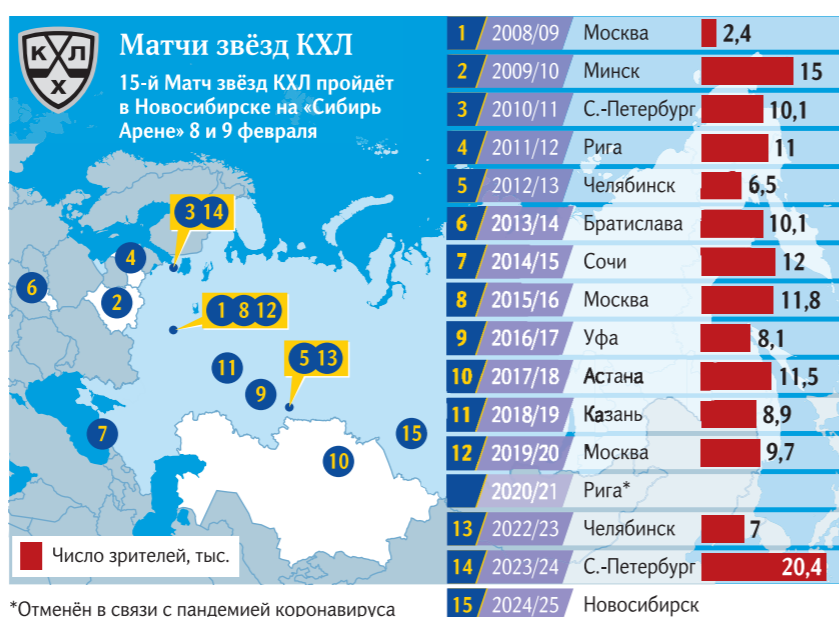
К Л
Х

Матчи звёзд КХЛ

15-й Матч звёзд КХЛ пройдёт в Новосибирске на «Сибирь Арене» 8 и 9 февраля

3 14
4
6
2
1 8 12
11
5 13
9
7
15
10

Число зрителей, тыс.

*Отменён в связи с пандемией коронавируса

| | | | |
|---|---|---|---|
| 1 | 2008/09 | Москва | 2,4 |
| 2 | 2009/10 | Минск | 15 |
| 3 | 2010/11 | С.-Петербург | 10,1 |
| 4 | 2011/12 | Рига | 11 |
| 5 | 2012/13 | Челябинск | 6,5 |
| 6 | 2013/14 | Братислава | 10,1 |
| 7 | 2014/15 | Сочи | 12 |
| 8 | 2015/16 | Москва | 11,8 |
| 9 | 2016/17 | Уфа | 8,1 |
| 10 | 2017/18 | Астана | 11,5 |
| 11 | 2018/19 | Казань | 8,9 |
| 12 | 2019/20 | Москва | 9,7 |
| | 2020/21 | Рига* | |
| 13 | 2022/23 | Челябинск | 7 |
| 14 | 2023/24 | С.-Петербург | 20,4 |
| 15 | 2024/25 | Новосибирск | |